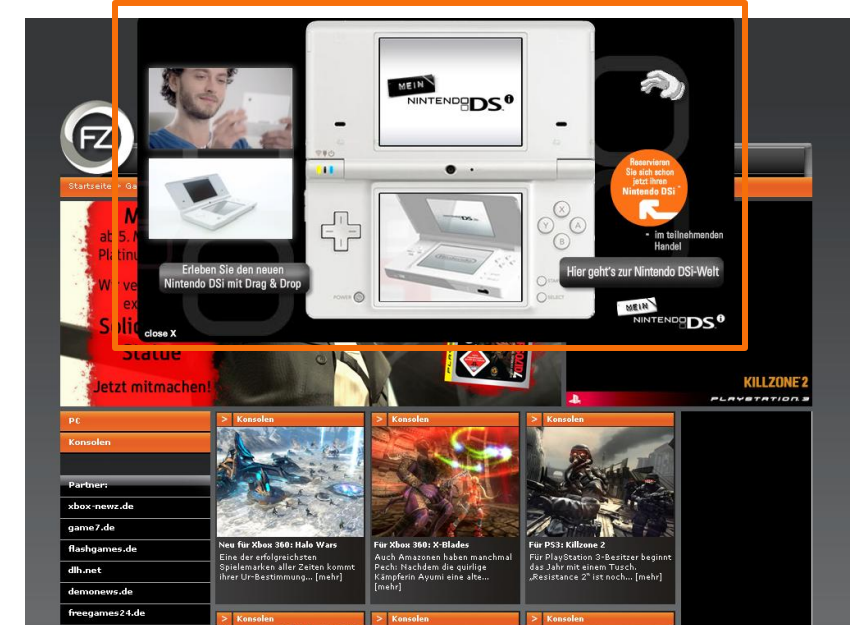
MEIN NINTENDO DSi

Erleben Sie den neuen Nintendo DSi mit Drag & Drop

Reservieren Sie sich schon jetzt Ihren Nintendo DSi

im teilnehmenden Handel

Hier geht's zur Nintendo DSi-Welt

MEIN NINTENDO DSi

close X

FZ

Startseite » Ga

M
ab 5.
Platin
W ve
ex
Solid
Statue
Jetzt mitmachen!

KILLZONE 2
PLAYSTATION 3

PC
Konsolen

Partner:
xbox-newz.de
game7.de
flashgames.de
dlh.net
demonews.de
freegames24.de

> Konsolen
Neu für Xbox 360: Halo Wars
Eine der erfolgreichsten Spielemarken aller Zeiten kommt ihrer Ur-Bestimmung... [mehr]

> Konsolen
Für Xbox 360: X-Blades
Auch Amazonen haben manchmal Pech: Nachdem die quirlige Kämpferin Ayumi eine alte... [mehr]

> Konsolen
Für PS3: Killzone 2
Für PlayStation 3-Besitzer beginnt das Jahr mit einem Tusch. „Resistance 2" ist noch... [mehr]

> Konsolen
> Konsolen
> Konsolen